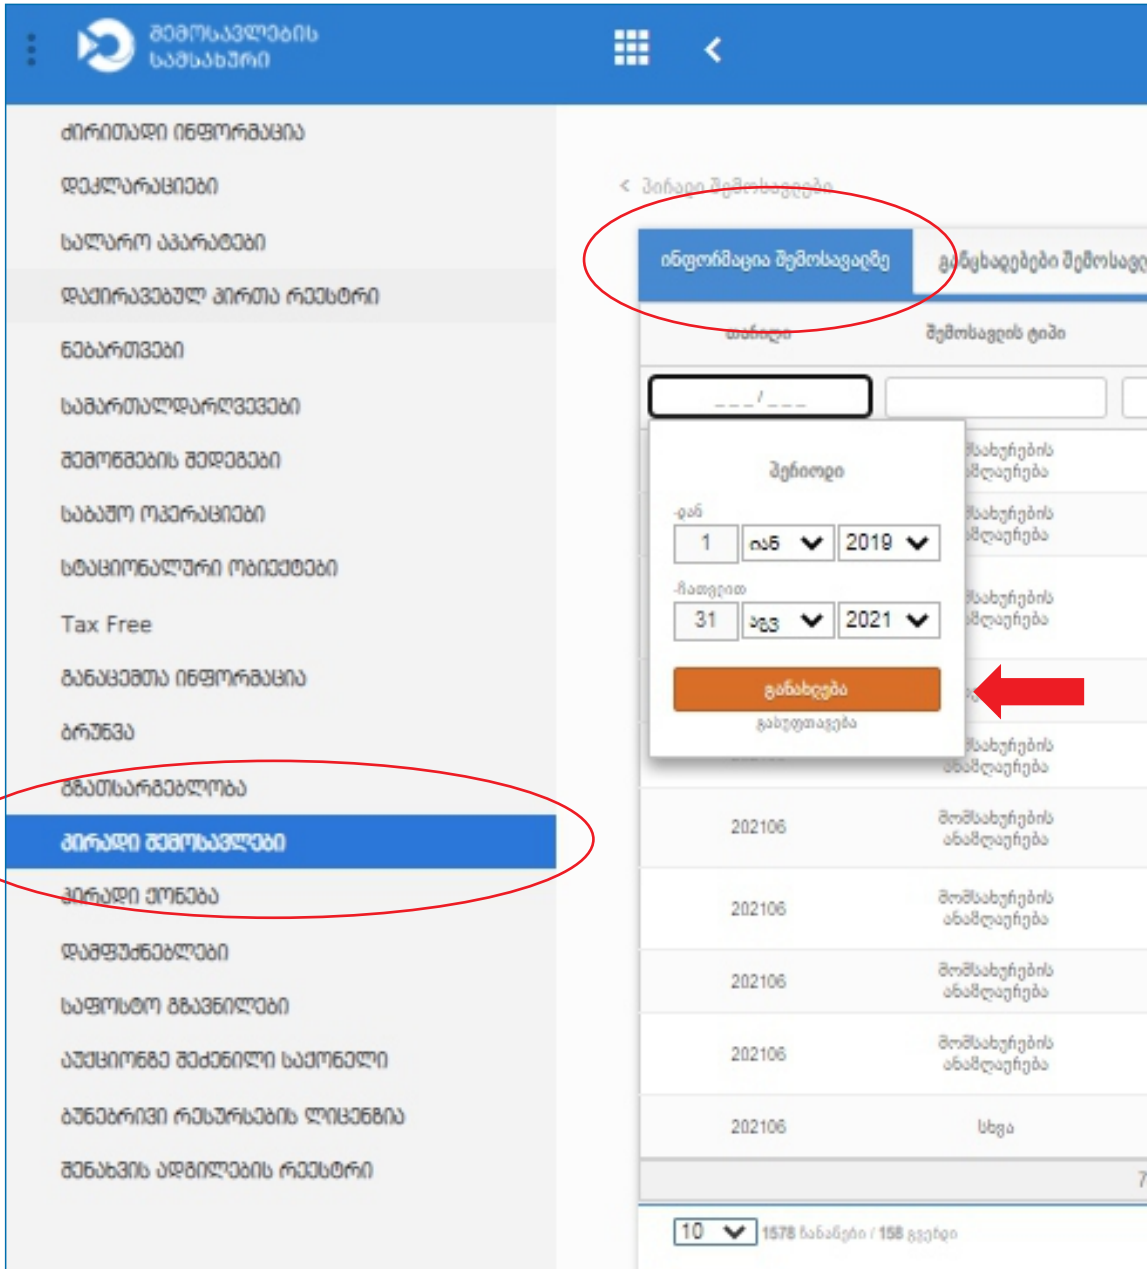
შემოსავლების სამსახური

ძირითადი ინფორმაცია
დეკლარაციები
სალარო აპარატები
დაქირავებულ პირთა რეესტრი
ნებართვები
სამართალდარღვევები
შემოწმების შედეგები
საბაჟო ოპერაციები
სტაციონალური ობიექტები
Tax Free
განაცემთა ინფორმაცია
ბრუნვა
გზათსარგებლობა
პირადი შემოსავლები
პირადი ქონება
დამფუძნებლები
საფოსტო გზავნილები
აუქციონზე შეძენილი საქონელი
ბუნებრივი რესურსების ლიცენზია
შენახვის ადგილების რეესტრი

< პირადი შემოსავლები
ინფორმაცია შემოსავალზე | გადახდები შემოსავლ
თარიღი | შემოსავლის ტიპი
___/___
პერიოდი
-დან
1 | იან | 2019
-ჩათვლით
31 | აგვ | 2021
განახლება
გასუფთავება

მომსახურების ანაზღაურება
მომსახურების ანაზღაურება
მომსახურების ანაზღაურება
მომსახურების ანაზღაურება
202106 | მომსახურების ანაზღაურება
202106 | მომსახურების ანაზღაურება
202106 | მომსახურების ანაზღაურება
202106 | მომსახურების ანაზღაურება
202106 | სხვა

10 | 1578 ჩანაწერი / 158 გვერდი